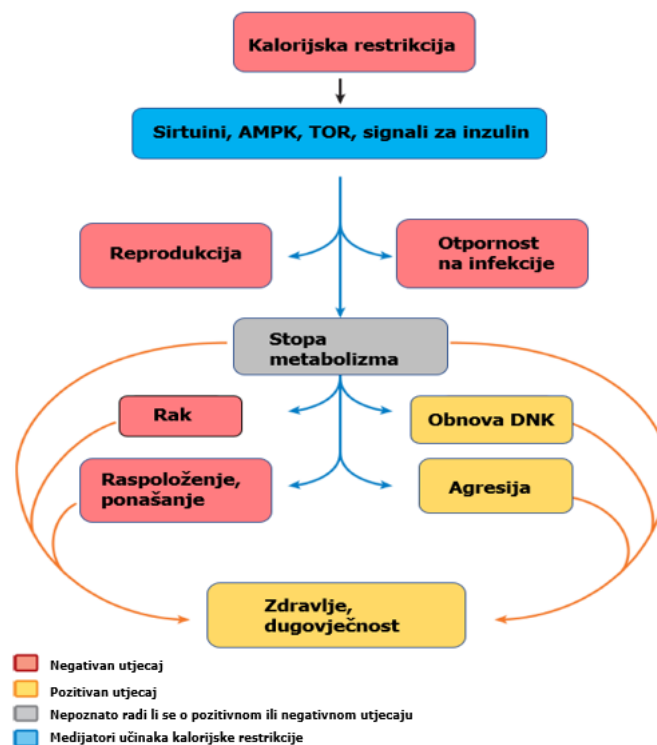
Kalorijska restrikcija

Sirtuini, AMPK, TOR, signali za inzulin

Reprodukcija

Otpornost na infekcije

Stopa metabolizma

Rak

Obnova DNK

Raspoloženje, ponašanje

Agresija

Zdravlje, dugovječnost

Negativan utjecaj

Pozitivan utjecaj

Nepoznato radi li se o pozitivnom ili negativnom utjecaju

Medijatori učinaka kalorijske restrikcije